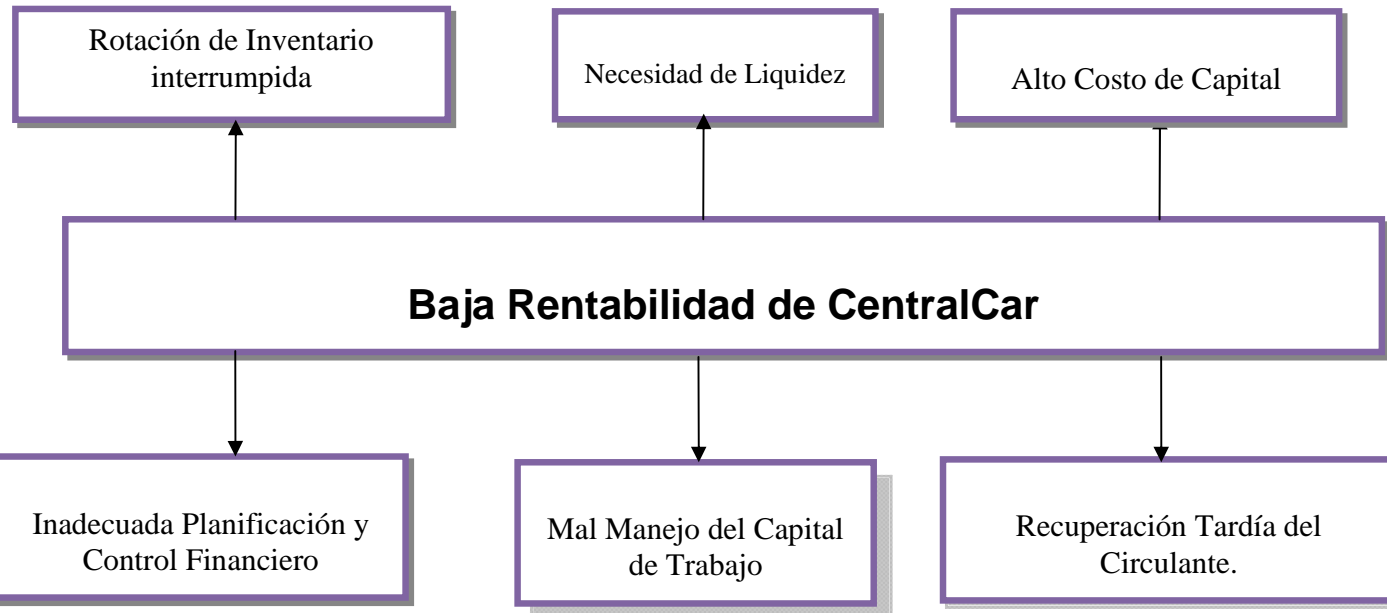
Rotación de Inventario interrumpida

Necesidad de Liquidez

Alto Costo de Capital

**Baja Rentabilidad de CentralCar**

Inadecuada Planificación y Control Financiero

Mal Manejo del Capital de Trabajo

Recuperación Tardía del Circulante.